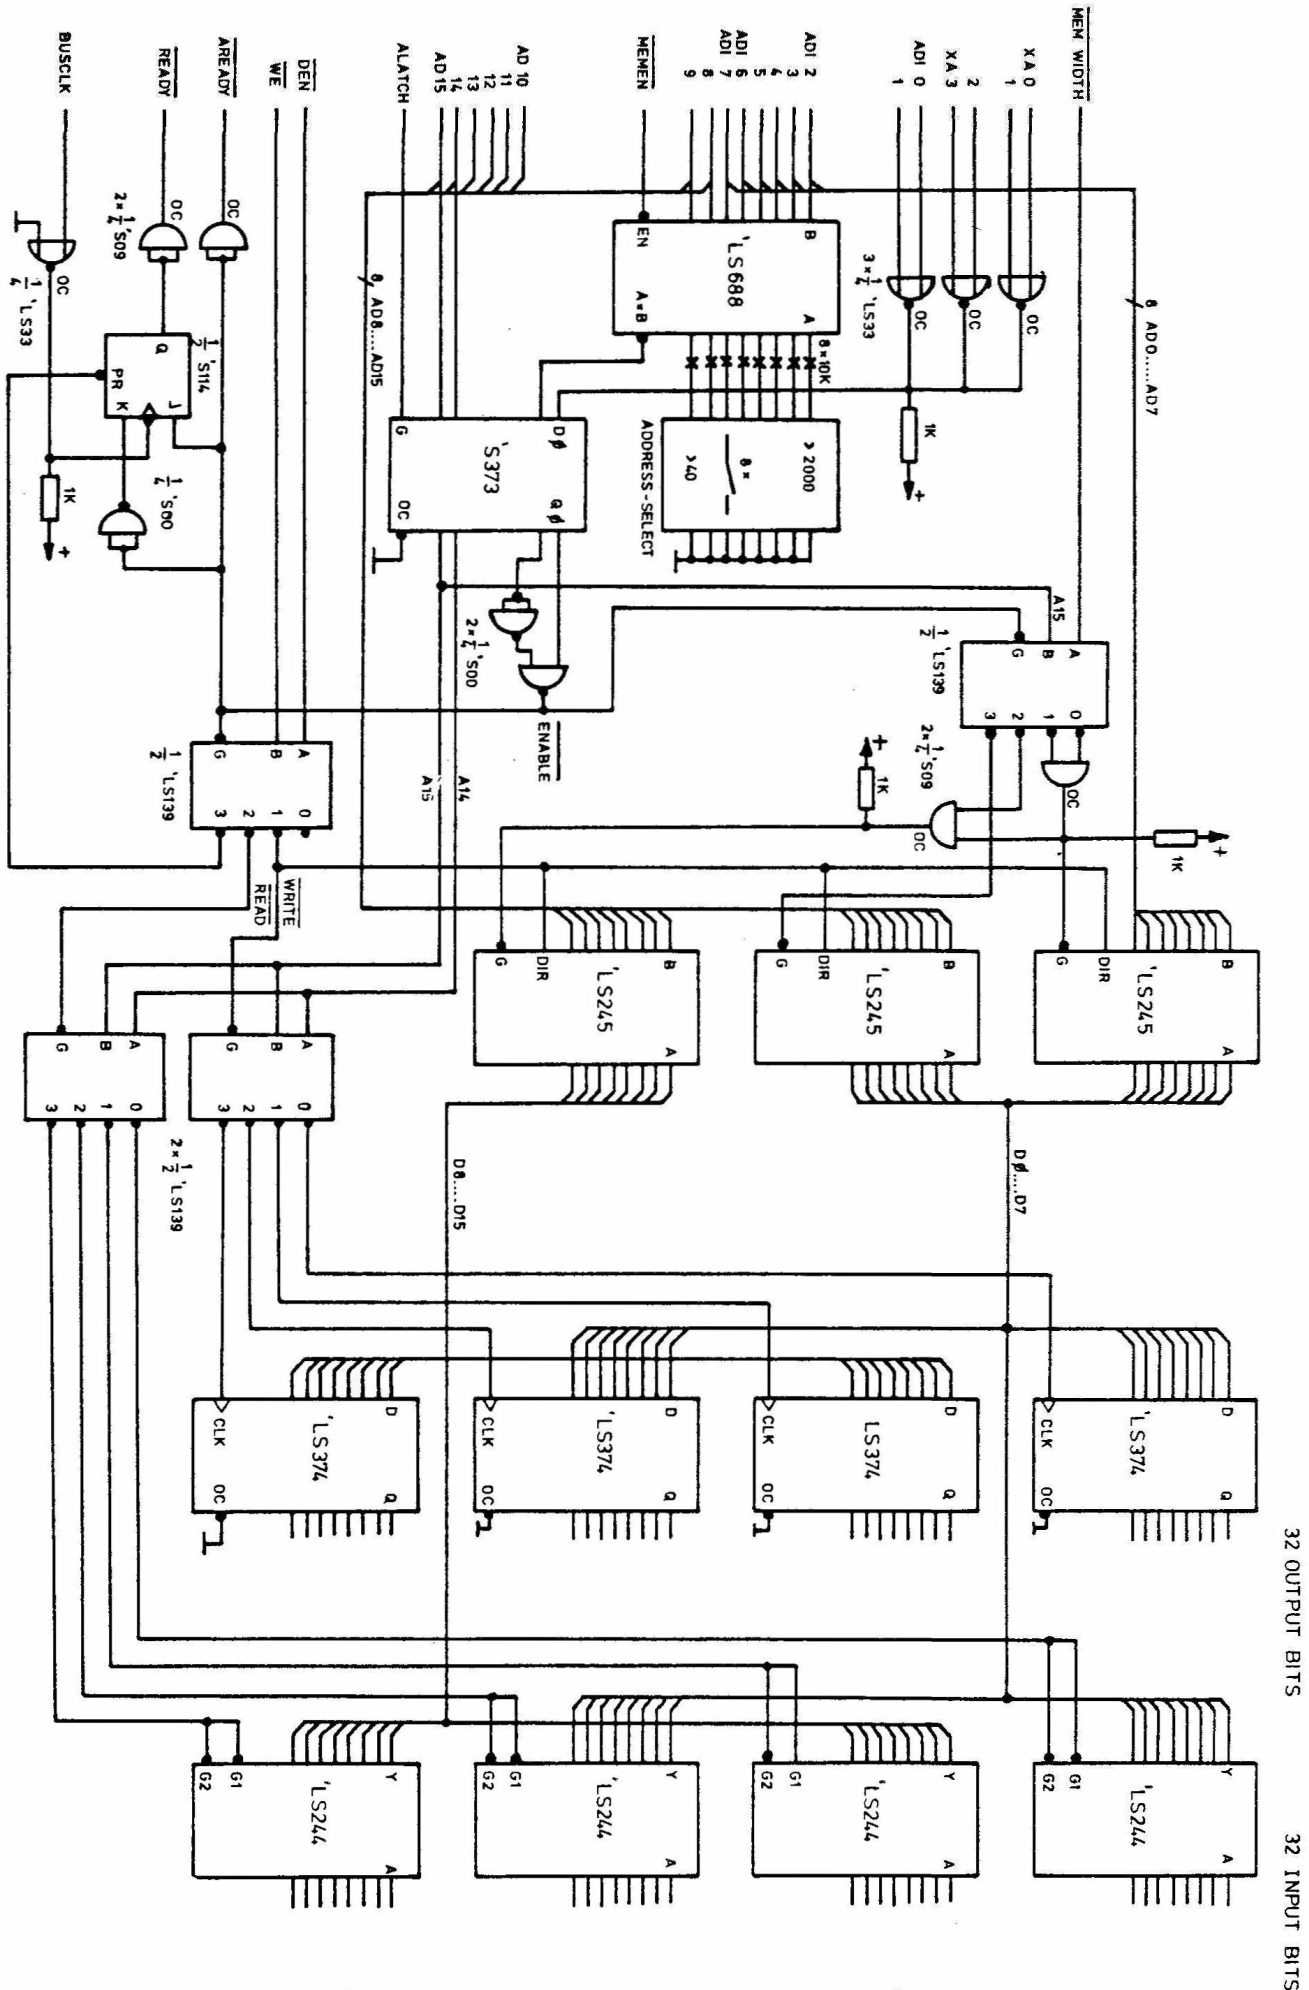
MEM WIDTH
XA 0 1
XA 3 2
ADI 0 1
ADI 2 3
ADI 4 5
ADI 6 7
ADI 8 9
MEMEN
AD 10
11
12
13
14
AD15
ALATCH
DEN
WE
AREADY
READY
BUSCLK

8 AD0.....AD7
OC
OC
OC
$3 \times \frac{1}{4}$ 'LS33
1K
+
B
'LS688
A
EN
A=B
$8 \times 10K$
> 2000
$8 \times$
>40
ADDRESS-SELECT
8 AD8....AD15
D$\phi$
'S373
Q$\phi$
G
OC
OC
OC
$2 \times \frac{1}{4}$ 'S09
$\frac{1}{2}$ 'S114
Q
PR K
J
$\frac{1}{4}$ 'S00
OC
$\frac{1}{4}$ 'LS33
1K
+
$2 \times \frac{1}{4}$ 'S00
ENABLE
A15
$\frac{1}{2}$ 'LS139
A
B
G
0
1
2
3
$2 \times \frac{1}{4}$ 'S09
OC
+
1K
OC
1K
+
$\frac{1}{2}$ 'LS139
A
B
G
0
1
2
3
A14
A15
WRITE
READ
B
'LS245
A
G
DIR
B
'LS245
A
G
DIR
B
'LS245
A
G
DIR
A
B
G
0
1
2
3
A
B
G
0
1
2
3
$2 \times \frac{1}{2}$ 'LS139
D8....D15
D$\phi$....D7
D
'LS374
Q
CLK
OC
D
'LS374
Q
CLK
OC
D
'LS374
Q
CLK
OC
D
'LS374
Q
CLK
OC
32 OUTPUT BITS
Y
'LS244
A
G1
G2
Y
'LS244
A
G1
G2
Y
'LS244
A
G1
G2
Y
'LS244
A
G1
G2
32 INPUT BITS